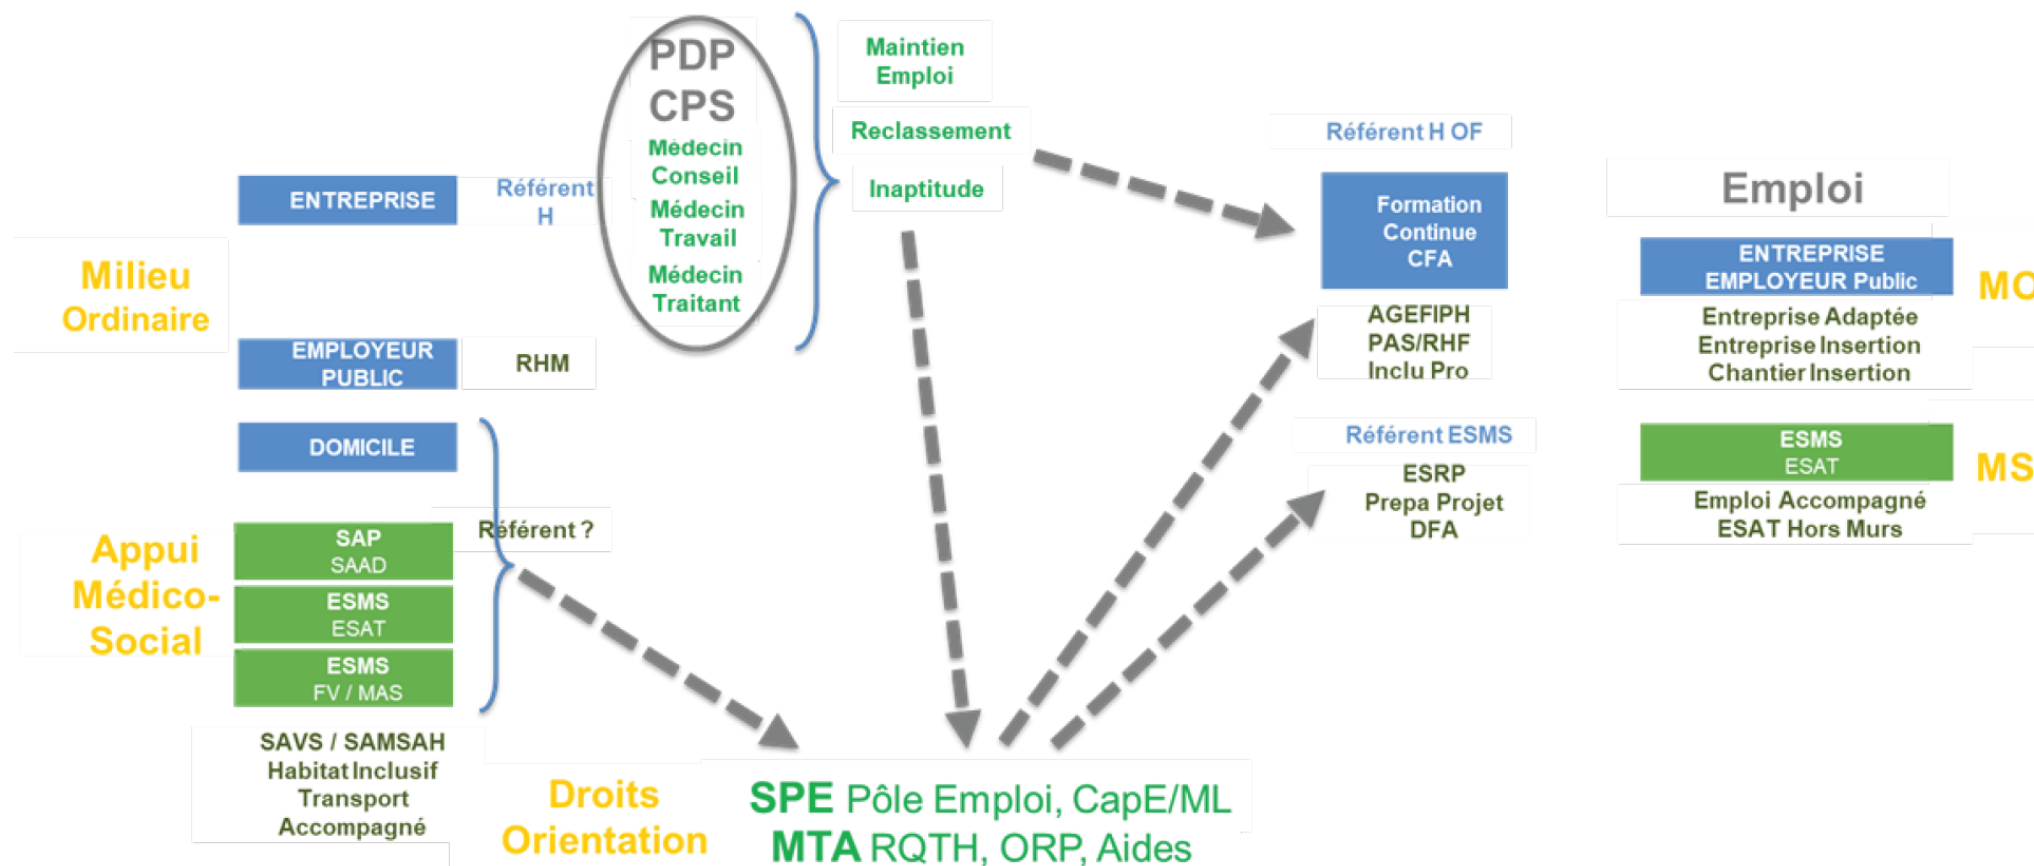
PDP
CPS
Médecin Conseil
Médecin Travail
Médecin Traitant

Maintien Emploi
Reclassement
Inaptitude

Référent H OF
Formation Continue CFA
AGEFIPH PAS/RHF Inclu Pro
Référent ESMS
ESRP Prepa Projet DFA

Emploi
ENTREPRISE EMPLOYEUR Public
Entreprise Adaptée Entreprise Insertion Chantier Insertion
MO
ESMS ESAT
Emploi Accompagné ESAT Hors Murs
MS

ENTREPRISE
Référent H
Milieu Ordinaire
EMPLOYEUR PUBLIC
RHM
DOMICILE
Référent ?
Appui Médico-Social
SAP SAAD
ESMS ESAT
ESMS FV / MAS
SAVS / SAMSAH Habitat Inclusif Transport Accompagné

Droits Orientation
SPE Pôle Emploi, CapE/ML
MTA RQTH, ORP, Aides